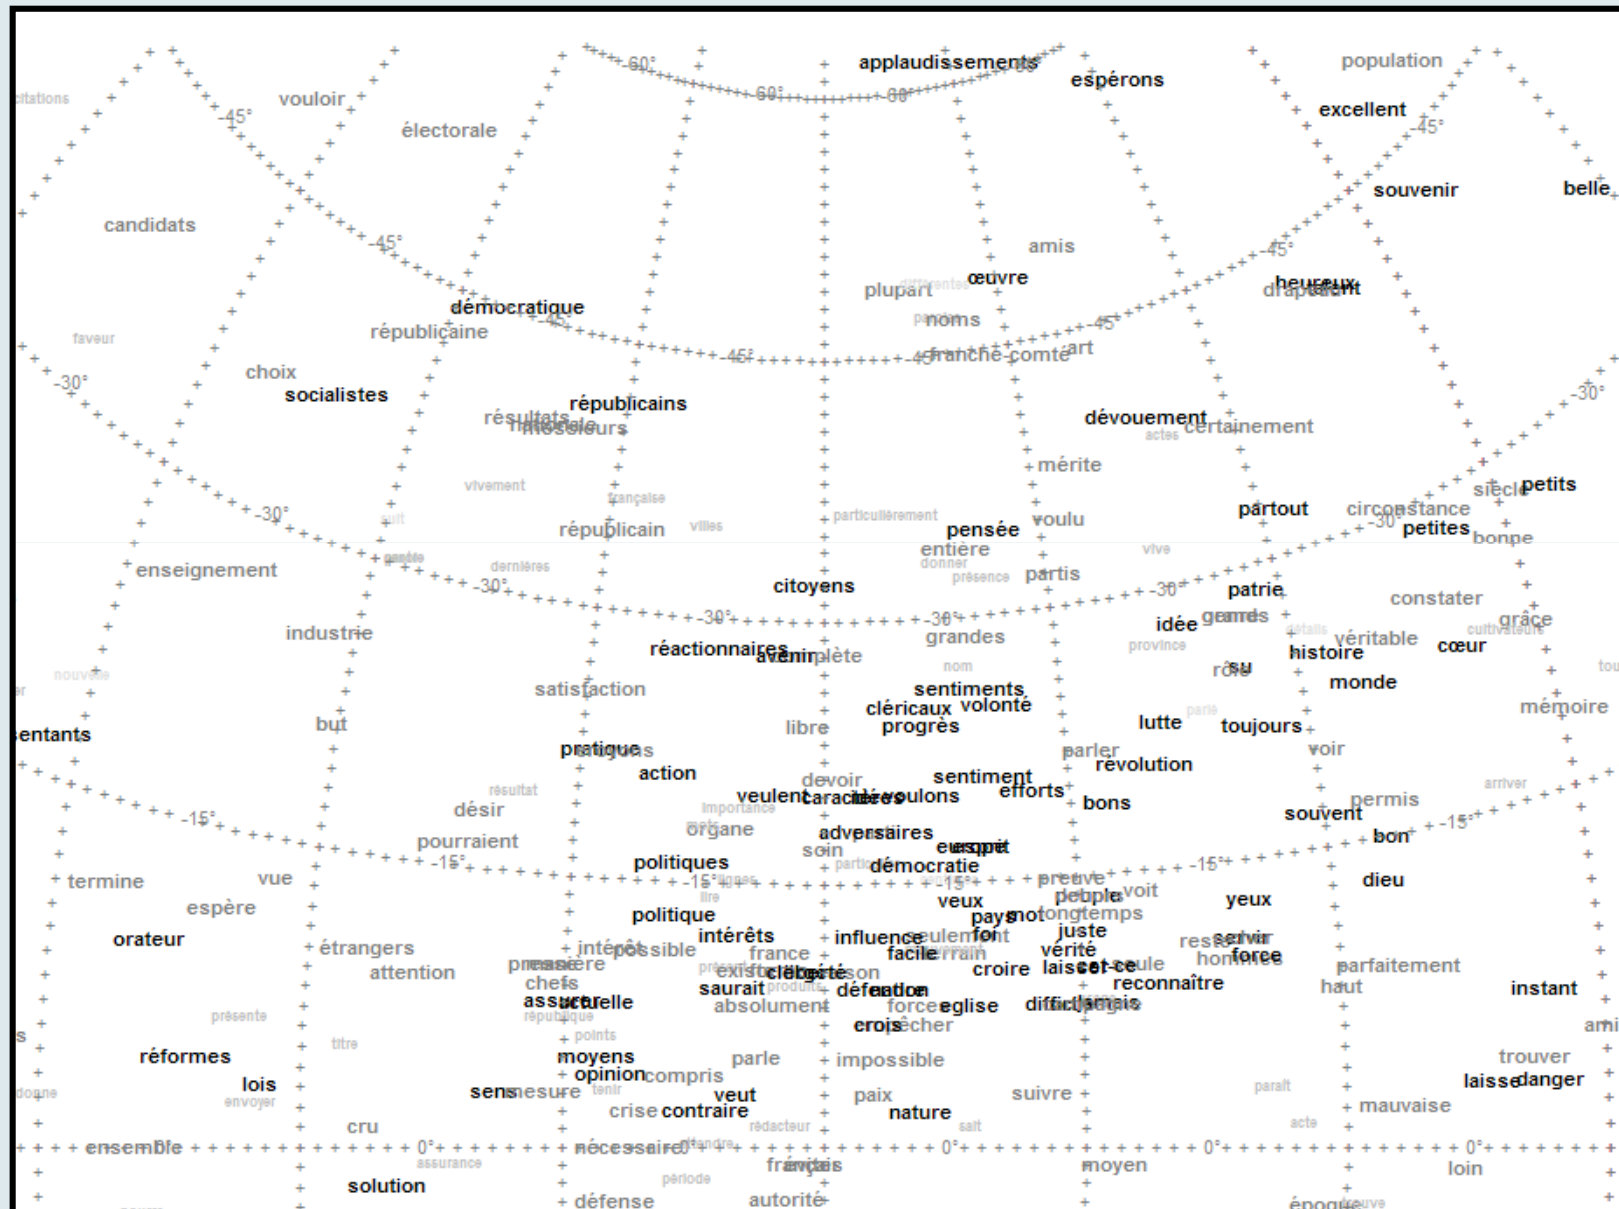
citations vouloir -45° électorale -60° -60° -60° applaudissements espérons population excellent -45° souvenir belle

candidats -45° amis œuvre heureux drapeau

démocratique républicaine plupart noms -45° -45° -45° franche-comté art

faveur choix -30° socialistes républicains résultats messieurs dévouement certainement -30°

vivement française mérite siècle petits

-30° républicain villes particulièrement pensée voulu partout circonstance -30° petites bonne

enseignement dernières -30° entière présence partis -30° patrie constater

citoyens -30° -30° grandes idée grands grâce

industrie réactionnaires avenir complète véritable histoire cœur

satisfaction nom province rôle monde

sentiments clericaux volonté progrès lutte toujours mémoire

entants but libre pratique action parler révolution voir

résultat désir devoir veulent caractères voulons sentiment efforts bons arriver permis

-15° importance organe adversaires esprit souvent -15° bon

pourraient soin -15° politiques démocratie -15° preuve peuple -15° voit dieu

termine vue -15° veux pays mot longtemps yeux

espère politique intérêts influence seulement foi juste

orateur étrangers intérêt possible france facile terrain vérité rester servir

attention première chefs existe célèbre raison laisse cet seule homme force parfaitement

assure actuelle sauraient défendre nation croire reconnaître haut instant

présente république absolument force église difficulté jamais

points crois empêcher ami

réformes titre moyens parle impossible trouver

lois opinion compris paraît laisse danger

sens mesure tenir veut paix suivre

envoyer crise contraire nature mauvaise

cru rédacteur salt acte

ensemble 0° nécessaire 0° 0° 0° 0°

assurance français moyen loin

solution défense autorité période époque